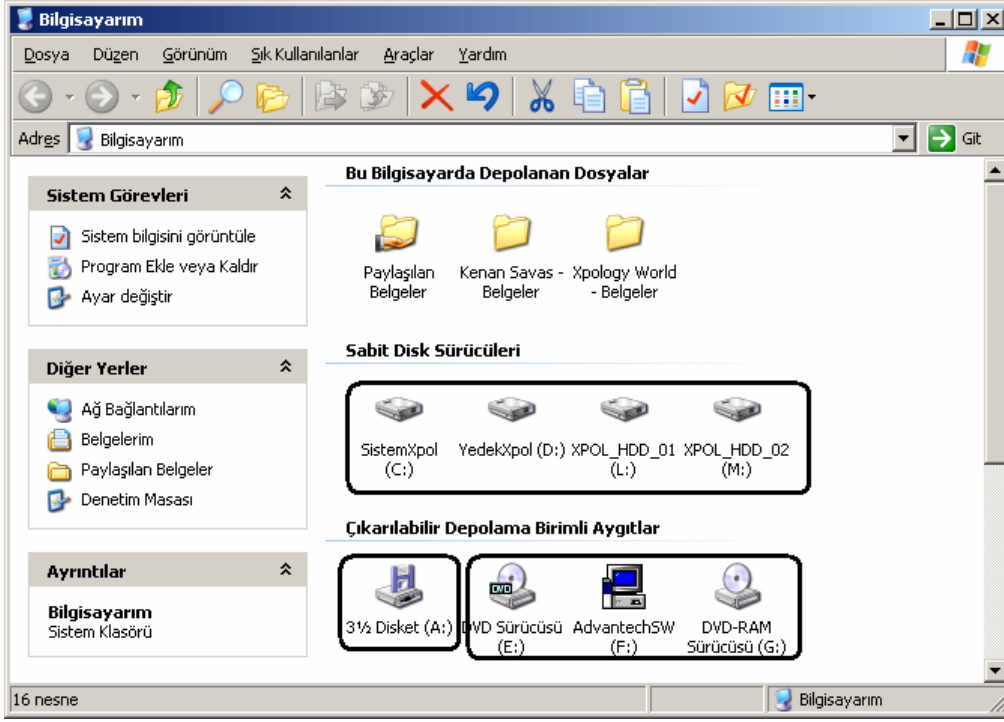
Bilgisayarım

Dosya Düzen Görünüm Sık Kullanılanlar Araçlar Yardım

Adres Bilgisayarım

Git

Sistem Görevleri

Sistem bilgisini görüntüle
Program Ekle veya Kaldır
Ayar değiştir

Diğer Yerler

Ağ Bağlantılarım
Belgelerim
Paylaşılan Belgeler
Denetim Masası

Ayrıntılar

Bilgisayarım
Sistem Klasörü

Bu Bilgisayarda Depolanan Dosyalar

Paylaşılan Belgeler
Kenan Savas - Belgeler
Xpology World - Belgeler

Sabit Disk Sürücüleri

SistemXpol (C:)
YedekXpol (D:)
XPOL_HDD_01 (L:)
XPOL_HDD_02 (M:)

Çıkarılabilir Depolama Birimli Aygıtlar

3½ Disket (A:)
DVD Sürücüsü (E:)
AdvantechSW (F:)
DVD-RAM Sürücüsü (G:)

16 nesne
Bilgisayarım